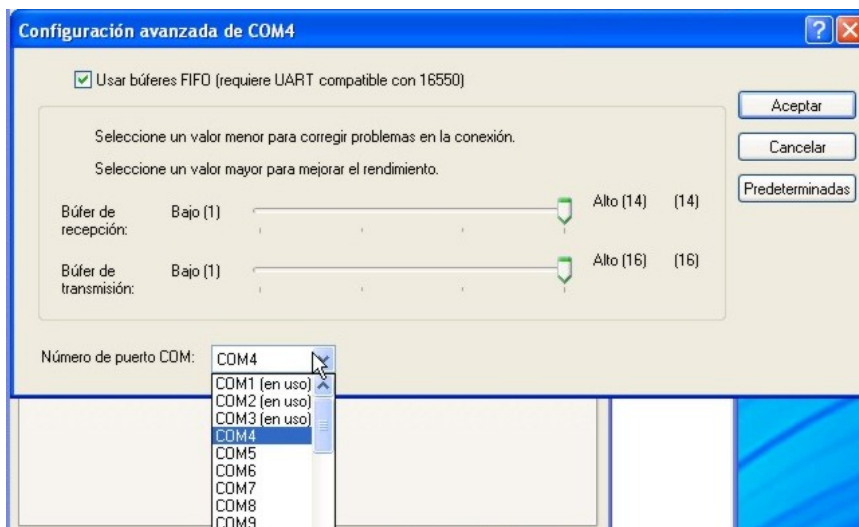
Configuración avanzada de COM4

Usar búferes FIFO (requiere UART compatible con 16550)

Aceptar

Cancelar

Predeterminadas

Seleccione un valor menor para corregir problemas en la conexión.

Seleccione un valor mayor para mejorar el rendimiento.

Búfer de recepción: Bajo (1) Alto (14) (14)

Búfer de transmisión: Bajo (1) Alto (16) (16)

Número de puerto COM: COM4

COM1 (en uso)
COM2 (en uso)
COM3 (en uso)
COM4
COM5
COM6
COM7
COM8
COM9